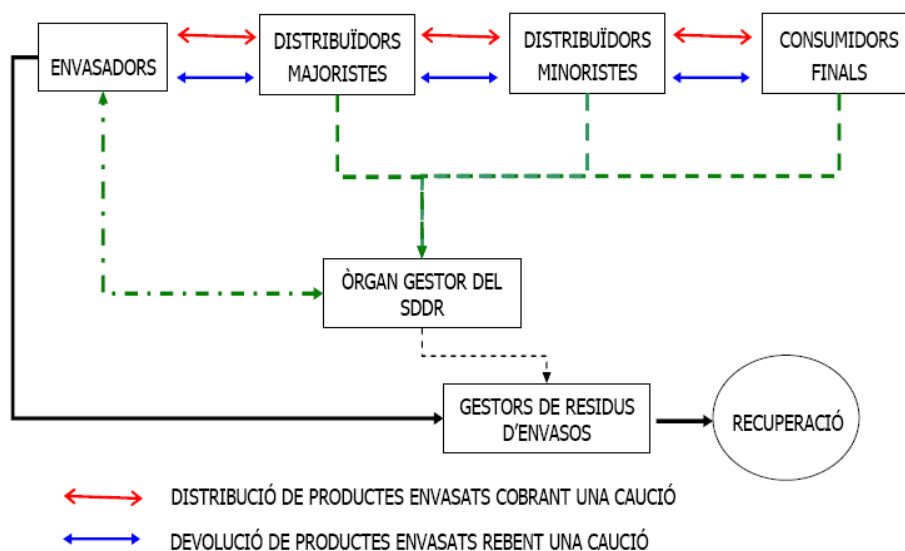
ENVASADORS

DISTRIBUÏDORS MAJORISTES

DISTRIBUÏDORS MINORISTES

CONSUMIDORS FINALS

ÒRGAN GESTOR DEL SDDR

GESTORS DE RESIDUS D'ENVASOS

RECUPERACIÓ

DISTRIBUCIÓ DE PRODUCTES ENVASATS COBRANT UNA CAUCIÓ

DEVOLUCIÓ DE PRODUCTES ENVASATS REBENT UNA CAUCIÓ